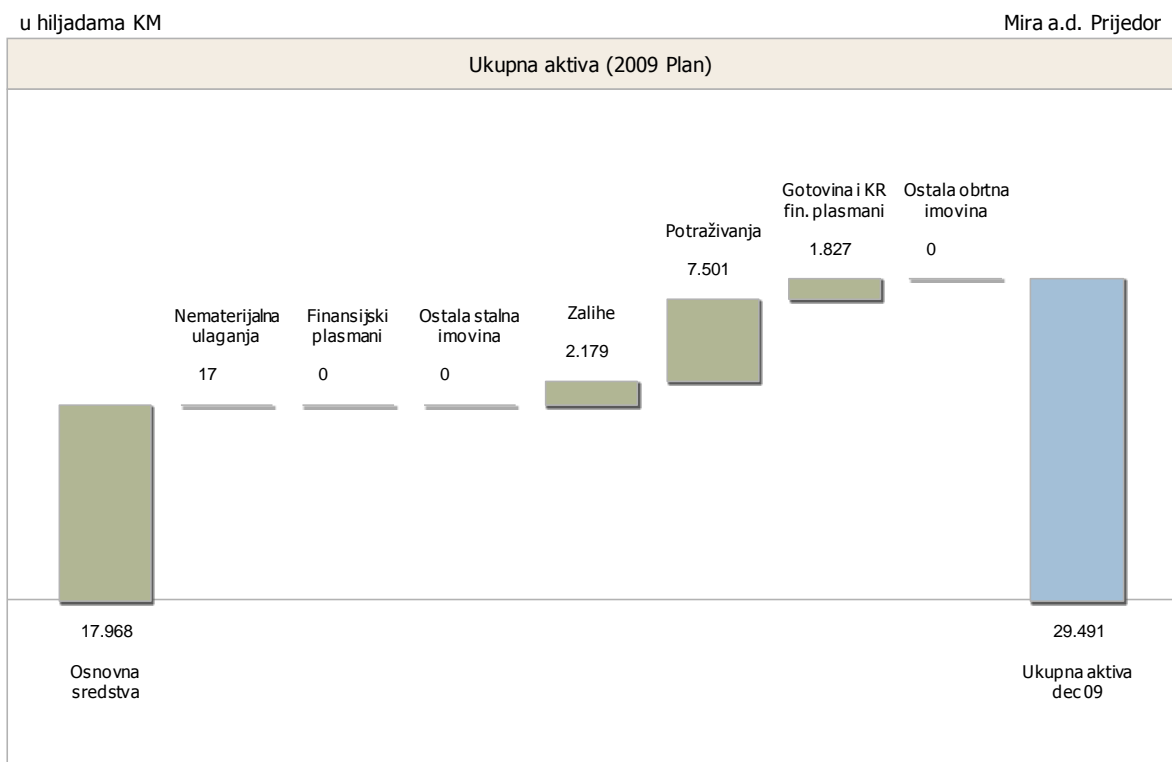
u hiljadama KM

Mira a.d. Prijedor

Ukupna aktiva (2009 Plan)

Gotovina i KR fin. plasmani

Ostala obrtna imovina

Potraživanja

1.827

0

7.501

Nematerijalna ulaganja

Finansijski plasmani

Ostala stalna imovina

Zalihe

2.179

17

0

0

17.968

Osnovna sredstva

29.491

Ukupna aktiva dec09